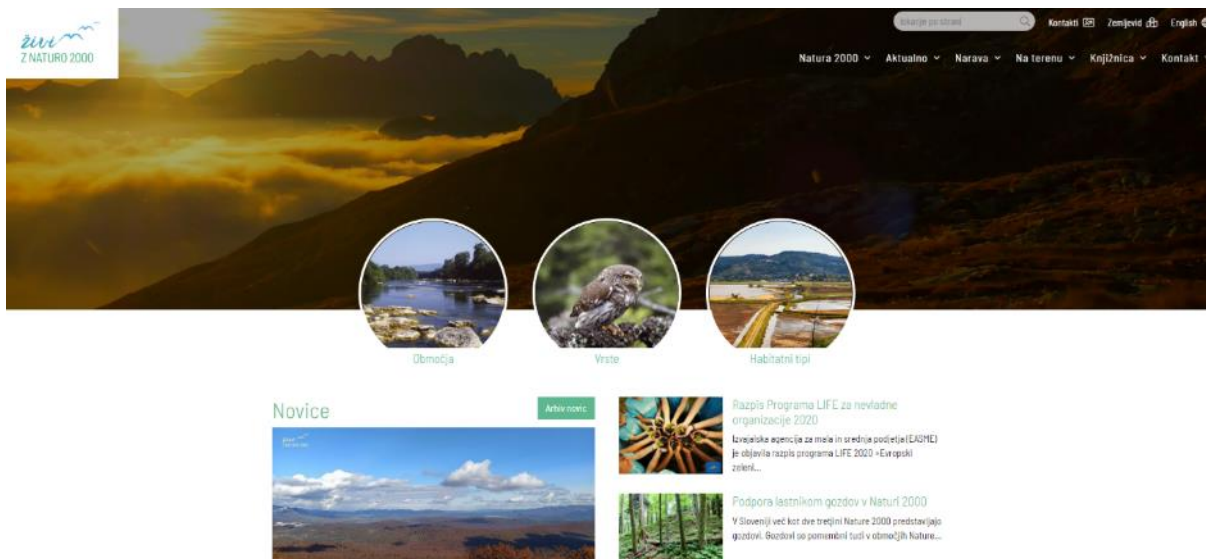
živi
Z NATURO 2000

Iskanje po strani

Kontakti

Zemljevid

English

Natura 2000

Aktualno

Narava

Na terenu

Knjižnica

Kontakt

Območja

Vrste

Habitatni tipi

Novice

Arhiv novic

Razpis Programa LIFE za nevladne organizacije 2020

Izvajalska agencija za mala in srednja podjetja (EASME) je objavila razpis programa LIFE 2020 »Evropski zeleni...

Podpora lastnikom gozdov v Naturi 2000

V Sloveniji več kot dve tretjini Nature 2000 predstavljajo gozdovi. Gozdovi so pomembni tudi v območjih Nature...